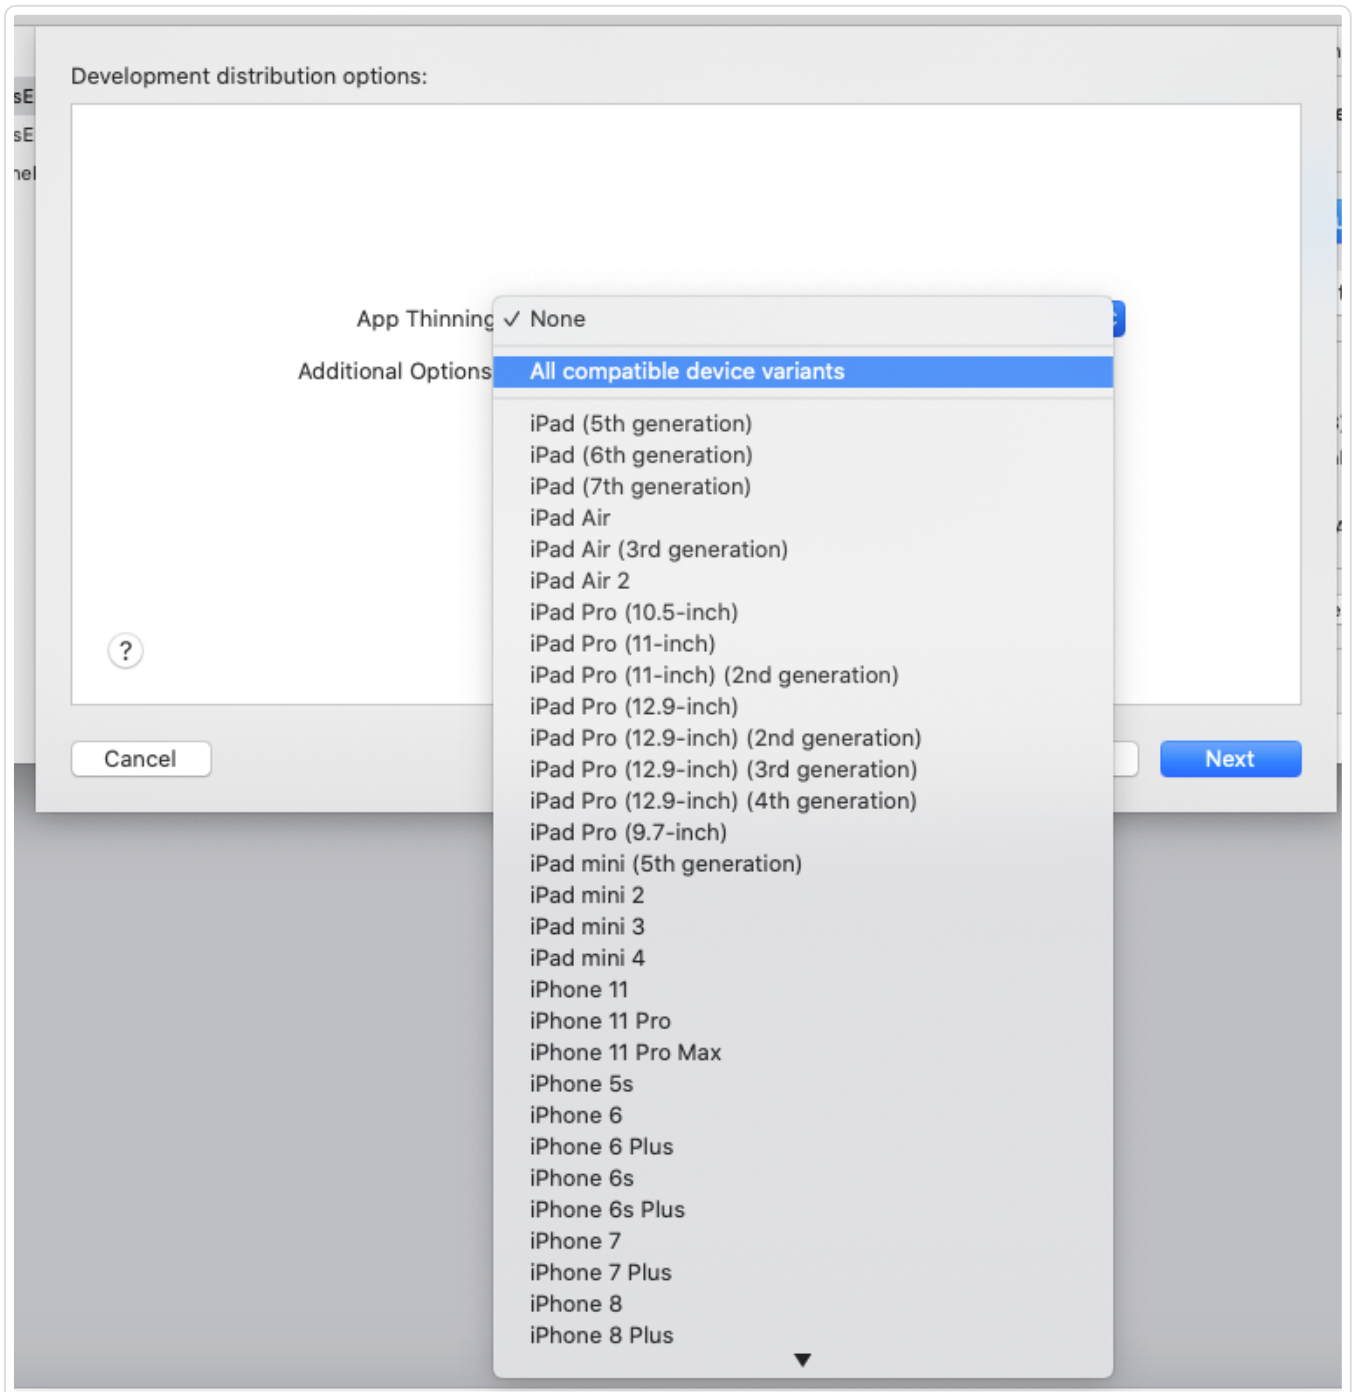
sE
sE
nel

Development distribution options:

App Thinning ✓ None

Additional Options

All compatible device variants

iPad (5th generation)
iPad (6th generation)
iPad (7th generation)
iPad Air
iPad Air (3rd generation)
iPad Air 2
iPad Pro (10.5-inch)
iPad Pro (11-inch)
iPad Pro (11-inch) (2nd generation)
iPad Pro (12.9-inch)
iPad Pro (12.9-inch) (2nd generation)
iPad Pro (12.9-inch) (3rd generation)
iPad Pro (12.9-inch) (4th generation)
iPad Pro (9.7-inch)
iPad mini (5th generation)
iPad mini 2
iPad mini 3
iPad mini 4
iPhone 11
iPhone 11 Pro
iPhone 11 Pro Max
iPhone 5s
iPhone 6
iPhone 6 Plus
iPhone 6s
iPhone 6s Plus
iPhone 7
iPhone 7 Plus
iPhone 8
iPhone 8 Plus

?

Cancel

Next